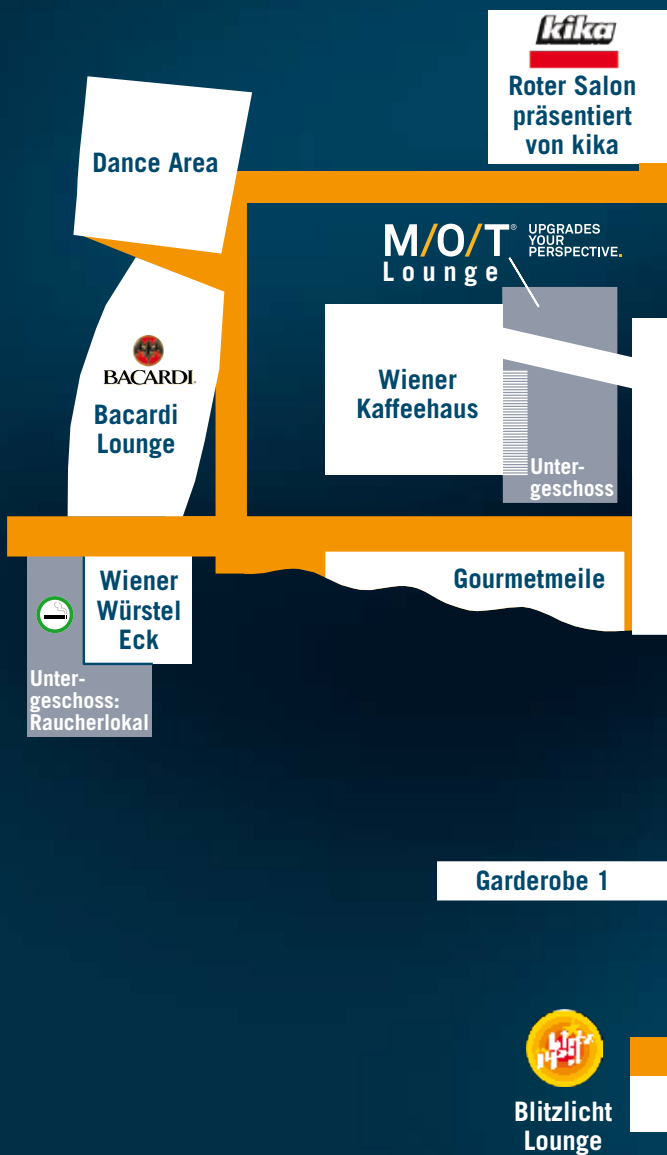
kika
Roter Salon präsentiert von kika

Dance Area

M/O/T® UPGRADES YOUR PERSPECTIVE.
Lounge

BACARDI
Bacardi Lounge

Wiener Kaffeehaus

Untergeschoss

Gourmetmeile

Wiener Würstel Eck

Untergeschoss: Raucherlokal

Garderobe 1

Blitzlicht Lounge